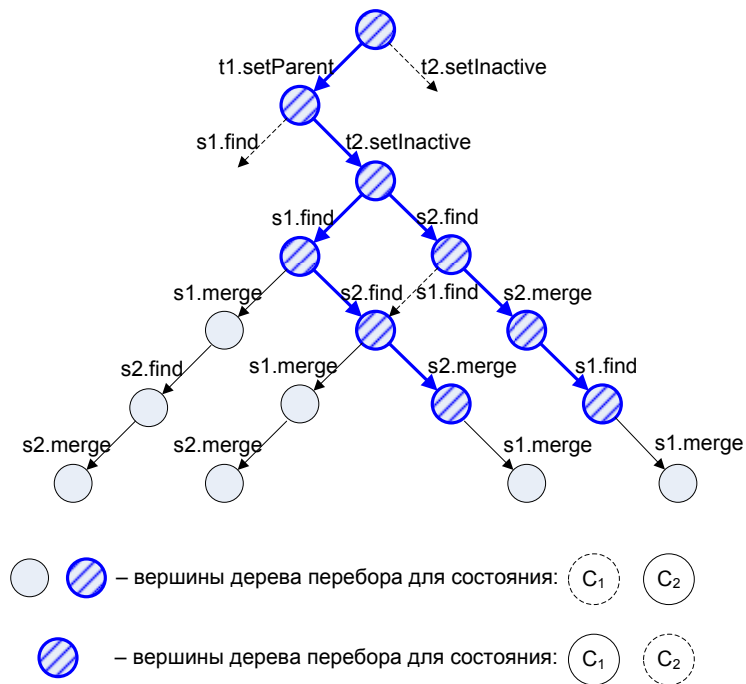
t1.setParent
t2.setInactive
s1.find
t2.setInactive
s1.find
s2.find
s1.merge
s2.find
s1.find
s2.merge
s2.find
s1.merge
s2.merge
s1.find
s2.merge
s2.merge
s1.merge
s1.merge

– вершины дерева перебора для состояния: $C_1$ $C_2$

– вершины дерева перебора для состояния: $C_1$ $C_2$